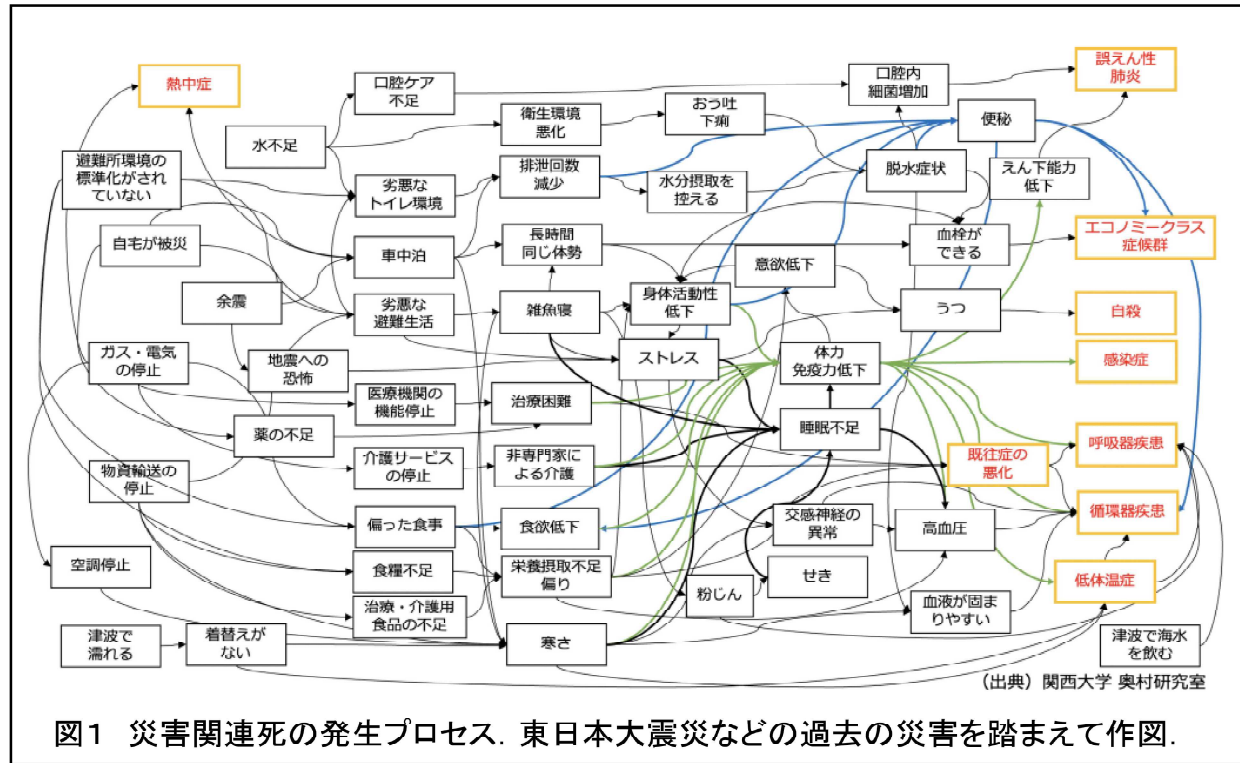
熱中症

口腔ケア不足

口腔内細菌増加

誤えん性肺炎

水不足

衛生環境悪化

おう吐下痢

便秘

避難所環境の標準化がされていない

劣悪なトイレ環境

排泄回数減少

水分摂取を控える

脱水症状

えん下能力低下

自宅が被災

車中泊

長時間同じ体勢

血栓ができる

エコノミークラス症候群

意欲低下

余震

劣悪な避難生活

雑魚寝

身体活動性低下

うつ

自殺

ガス・電気の停止

地震への恐怖

ストレス

体力免疫力低下

感染症

医療機関の機能停止

治療困難

薬の不足

睡眠不足

呼吸器疾患

物資輸送の停止

介護サービスの停止

非専門家による介護

既往症の悪化

偏った食事

食欲低下

交感神経の異常

高血圧

循環器疾患

空調停止

食糧不足

栄養摂取不足偏り

せき

粉じん

低体温症

治療・介護用食品の不足

血液が固まりやすい

津波で濡れる

着替えがない

寒さ

津波で海水を飲む

（出典）関西大学 奥村研究室

図1 災害関連死の発生プロセス. 東日本大震災などの過去の災害を踏まえて作図.